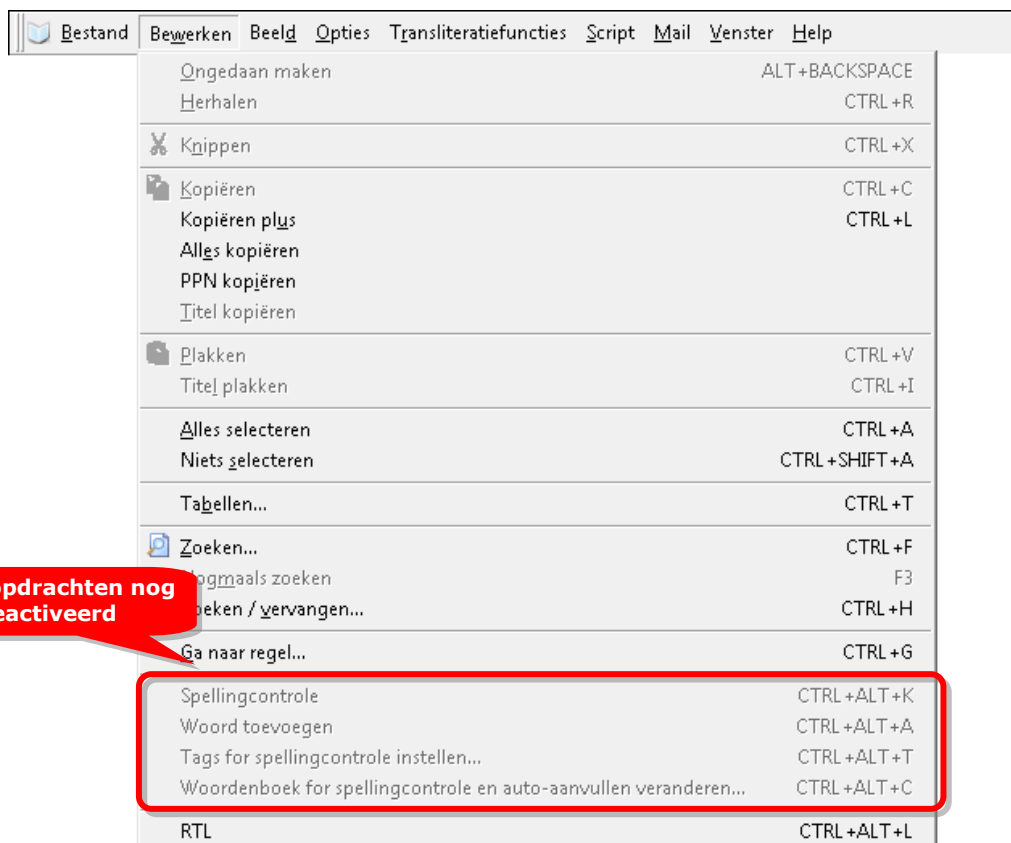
Bestand Bewerken Beeld Opties Transliteratiefuncties Script Mail Venster Help

Ongedaan maken ALT+BACKSPACE
Herhalen CTRL+R

Knippen CTRL+X

Kopiëren CTRL+C
Kopiëren plus CTRL+L
Alles kopiëren
PPN kopiëren
Titel kopiëren

Plakken CTRL+V
Titel plakken CTRL+I

Alles selecteren CTRL+A
Niets selecteren CTRL+SHIFT+A

Tabellen... CTRL+T

Zoeken... CTRL+F
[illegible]ogmaals zoeken F3
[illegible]oeken / vervangen... CTRL+H

Ga naar regel... CTRL+G

Spellingcontrole CTRL+ALT+K
Woord toevoegen CTRL+ALT+A
Tags for spellingcontrole instellen... CTRL+ALT+T
Woordenboek for spellingcontrole en auto-aanvullen veranderen... CTRL+ALT+C

RTL CTRL+ALT+L

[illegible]pdrachten nog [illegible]eactiveerd